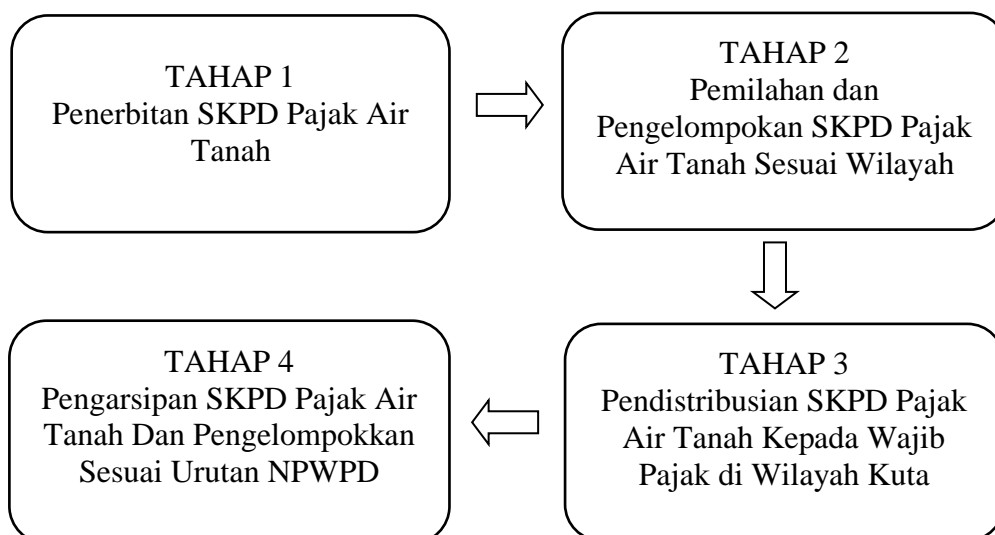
TAHAP 1
Penerbitan SKPD Pajak Air Tanah

TAHAP 2
Pemilahan dan Pengelompokan SKPD Pajak Air Tanah Sesuai Wilayah

TAHAP 3
Pendistribusian SKPD Pajak Air Tanah Kepada Wajib Pajak di Wilayah Kuta

TAHAP 4
Pengarsipan SKPD Pajak Air Tanah Dan Pengelompokkan Sesuai Urutan NPWPD